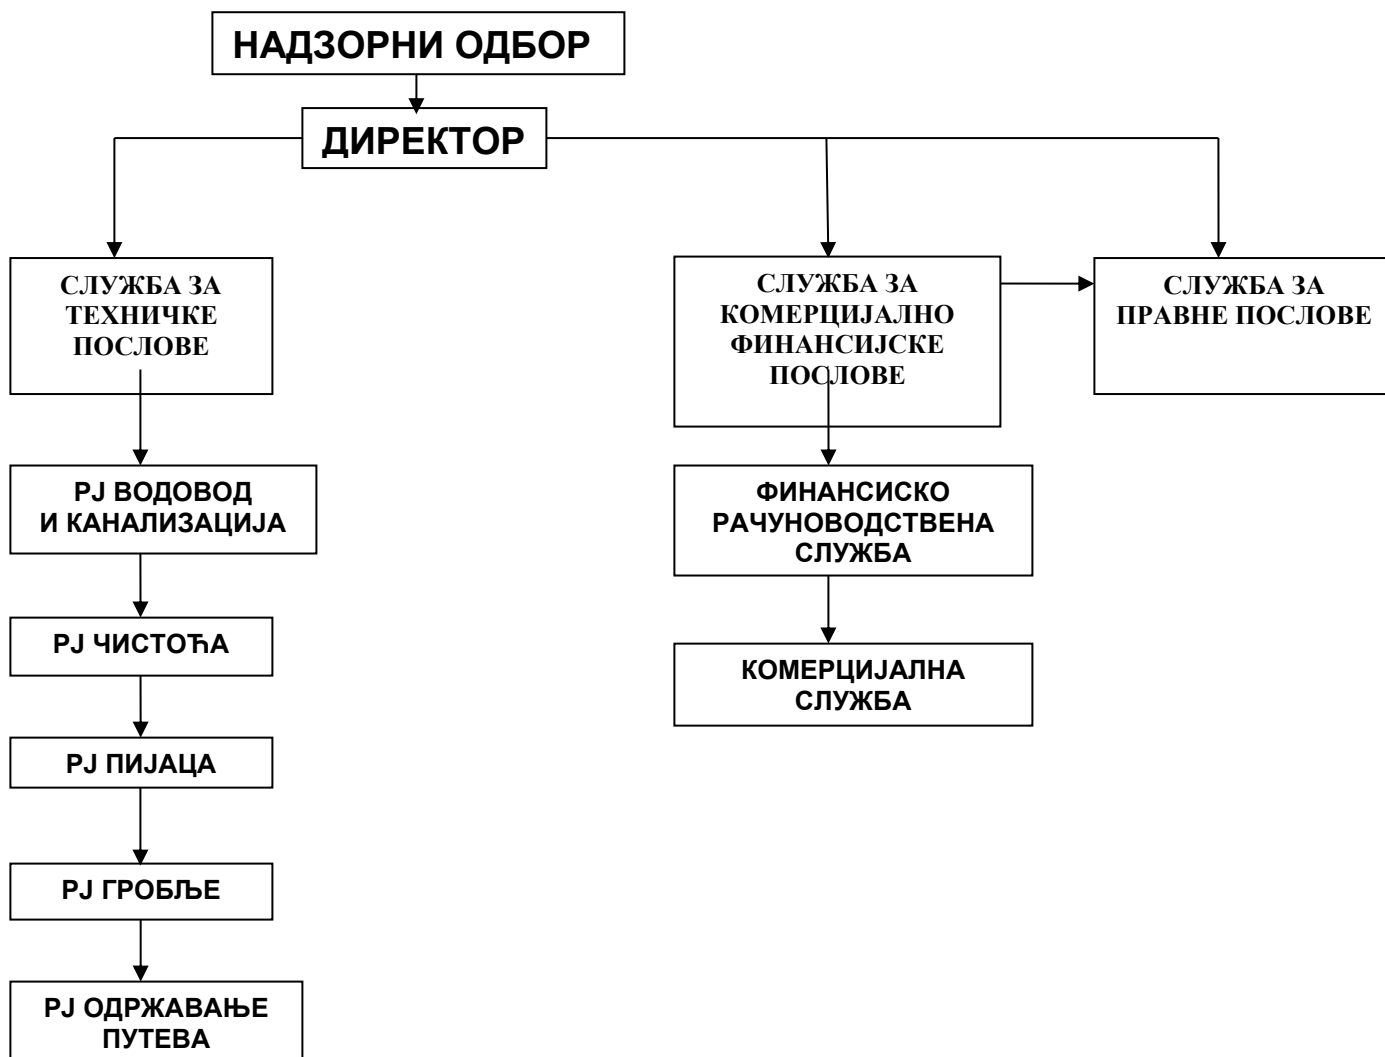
НАДЗОРНИ ОДБОР

ДИРЕКТОР

СЛУЖБА ЗА ТЕХНИЧКЕ ПОСЛОВЕ

РЈ ВОДОВОД И КАНАЛИЗАЦИЈА

РЈ ЧИСТОЋА

РЈ ПИЈАЦА

РЈ ГРОБЉЕ

РЈ ОДРЖАВАЊЕ ПУТЕВА

СЛУЖБА ЗА КОМЕРЦИЈАЛНО ФИНАНСИЈСКЕ ПОСЛОВЕ

ФИНАНСИСКО РАЧУНОВОДСТВЕНА СЛУЖБА

КОМЕРЦИЈАЛНА СЛУЖБА

СЛУЖБА ЗА ПРАВНЕ ПОСЛОВЕ